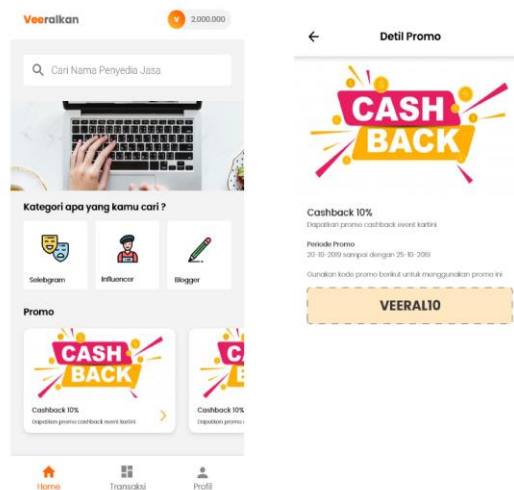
Veeralkan

V 2.000.000

Cari Nama Penyedia Jasa

Kategori apa yang kamu cari ?

Selebgram

Influencer

Blogger

Promo

CASH BACK

Cashback 10%

Dapatkan promo cashback event kartini

CA

Cashback 10%

Dapatkan promo c

Home

Transaksi

Profil

Detil Promo

CASH BACK

Cashback 10%

Dapatkan promo cashback event kartini

Periode Promo

20-10-2019 sampai dengan 25-10-2019

Gunakan kode promo berikut untuk menggunakan promo ini

VEERAL10